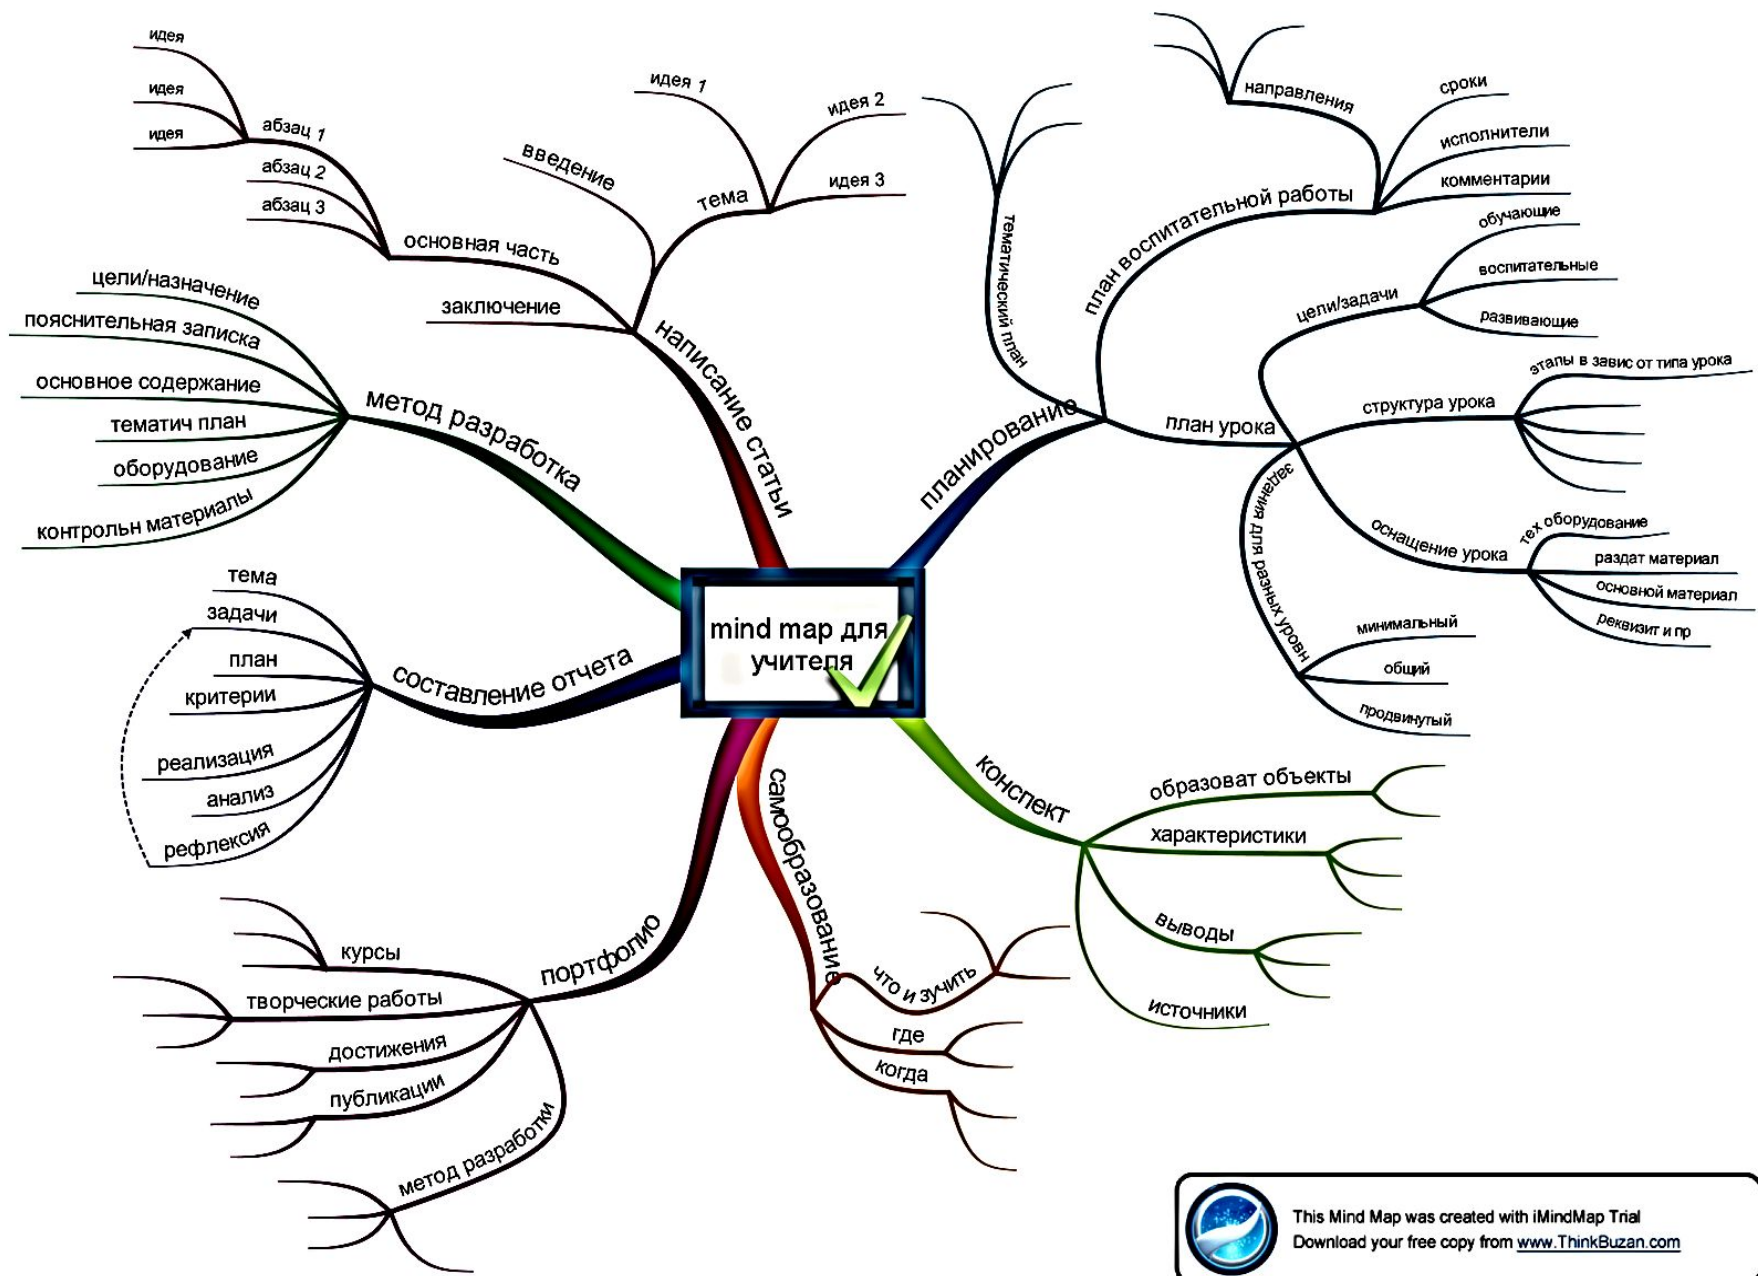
mind map для учителя

написание статьи
введение
тема
идея 1
идея 2
идея 3
основная часть
абзац 1
идея
идея
идея
абзац 2
абзац 3
заключение

метод разработка
цели/назначение
пояснительная записка
основное содержание
тематич план
оборудование
контрольн материалы

составление отчета
тема
задачи
план
критерии
реализация
анализ
рефлексия

портфолио
курсы
творческие работы
достижения
публикации
метод разработки

самообразование
что и зучить
где
когда

конспект
образоват объекты
характеристики
выводы
источники

планирование
тематический план
план воспитательной работы
направления
сроки
исполнители
комментарии
план урока
цели/задачи
обучающие
воспитательные
развивающие
структура урока
этапы в завис от типа урока
оснащение урока
тех оборудование
раздат материал
основной материал
реквизит и пр
задания для разных уровн
минимальный
общий
продвинутый

This Mind Map was created with iMindMap Trial
Download your free copy from www.ThinkBuzan.com